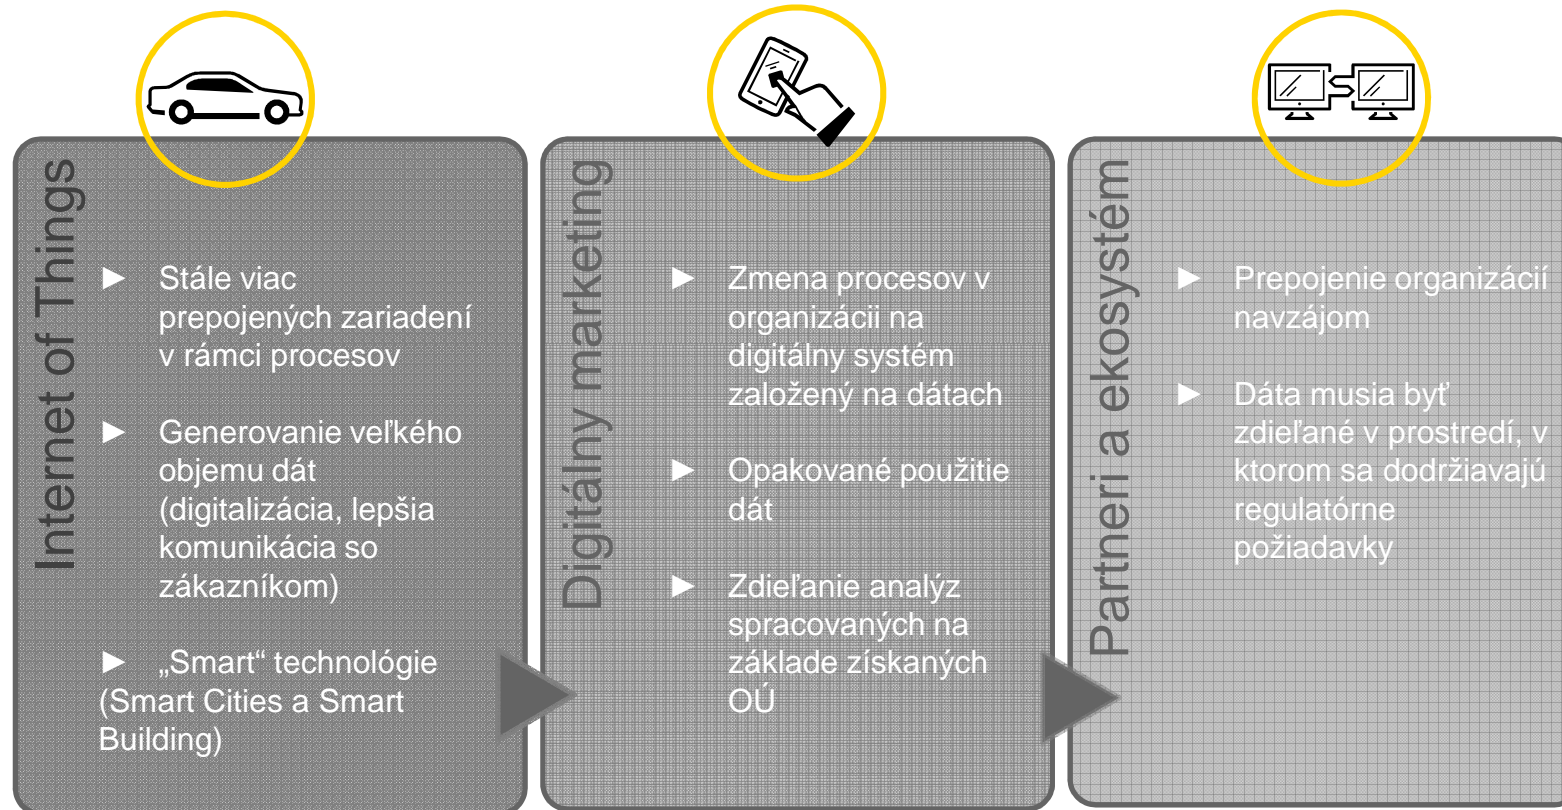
Internet of Things

► Stále viac prepojených zariadení v rámci procesov

► Generovanie veľkého objemu dát (digitalizácia, lepšia komunikácia so zákazníkom)

► „Smart“ technológie (Smart Cities a Smart Building)

Digitálny marketing

► Zmena procesov v organizácii na digitálny systém založený na dátach

► Opakované použitie dát

► Zdieľanie analýz spracovaných na základe získaných OÚ

Partneri a ekosystém

► Prepojenie organizácií navzájom

► Dáta musia byť zdieľané v prostredí, v ktorom sa dodržiavajú regulatórne požiadavky